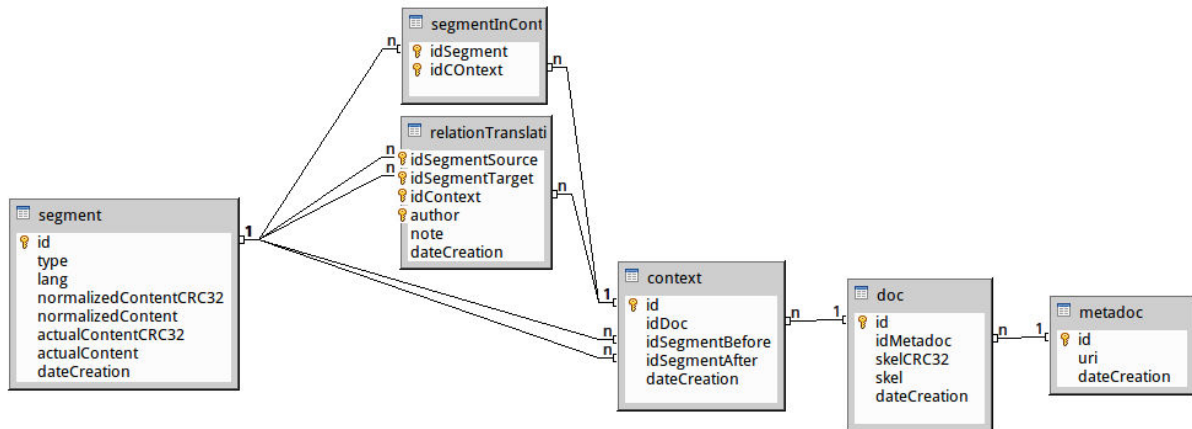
segmentInCont
idSegment
idCOntext

relationTranslati
idSegmentSource
idSegmentTarget
idContext
author
note
dateCreation

segment
id
type
lang
normalizedContentCRC32
normalizedContent
actualContentCRC32
actualContent
dateCreation

context
id
idDoc
idSegmentBefore
idSegmentAfter
dateCreation

doc
id
idMetadoc
skelCRC32
skel
dateCreation

metadoc
id
uri
dateCreation

n n n n 1 n 1 n n n 1 n 1